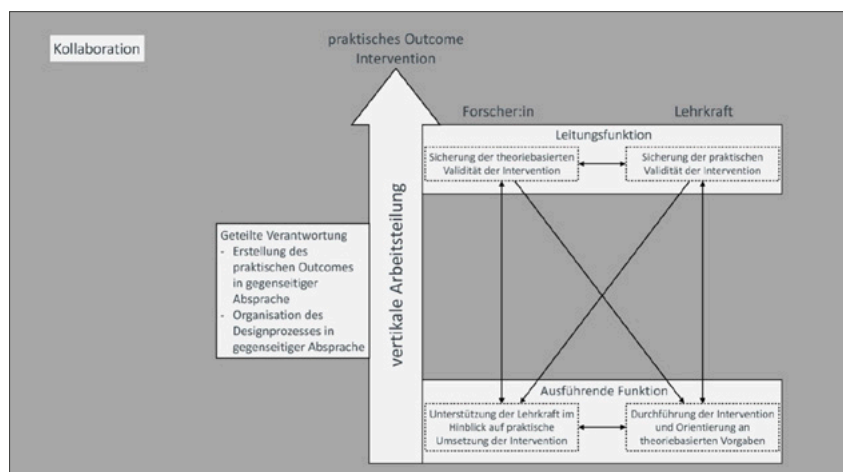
Kollaboration

praktisches Outcome
Intervention

vertikale Arbeitsteilung

Forscher:in

Lehrkraft

Leitungsfunktion

Sicherung der theoriebasierten Validität der Intervention

Sicherung der praktischen Validität der Intervention

Geteilte Verantwortung
- Erstellung des praktischen Outcomes in gegenseitiger Absprache
- Organisation des Designprozesses in gegenseitiger Absprache

Ausführende Funktion

Unterstützung der Lehrkraft im Hinblick auf praktische Umsetzung der Intervention

Durchführung der Intervention und Orientierung an theoriebasierten Vorgaben